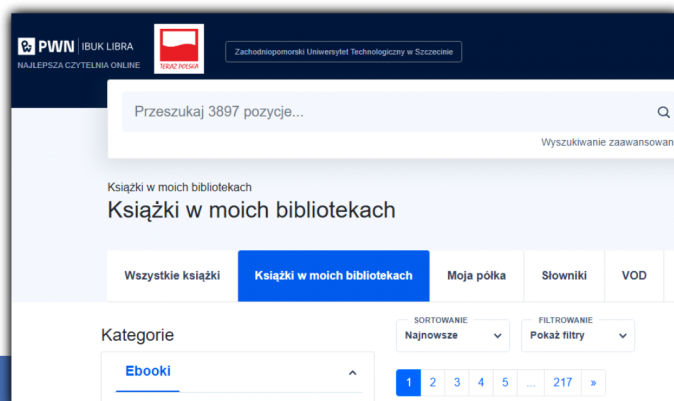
PWN | IBUK LIBRA
NAJLEPSZA CZYTELNIA ONLINE

TERAZ POLSKA

Zachodniopomorski Uniwersytet Technologiczny w Szczecinie

Przeszukaj 3897 pozycje...

Wyszukiwanie zaawansowan

Książki w moich bibliotekach

Książki w moich bibliotekach

Wszystkie książki | Książki w moich bibliotekach | Moja półka | Słowniki | VOD

Kategorie

Ebooki

SORTOWANIE
Najnowsze

FILTROWANIE
Pokaż filtry

1 2 3 4 5 ... 217 »